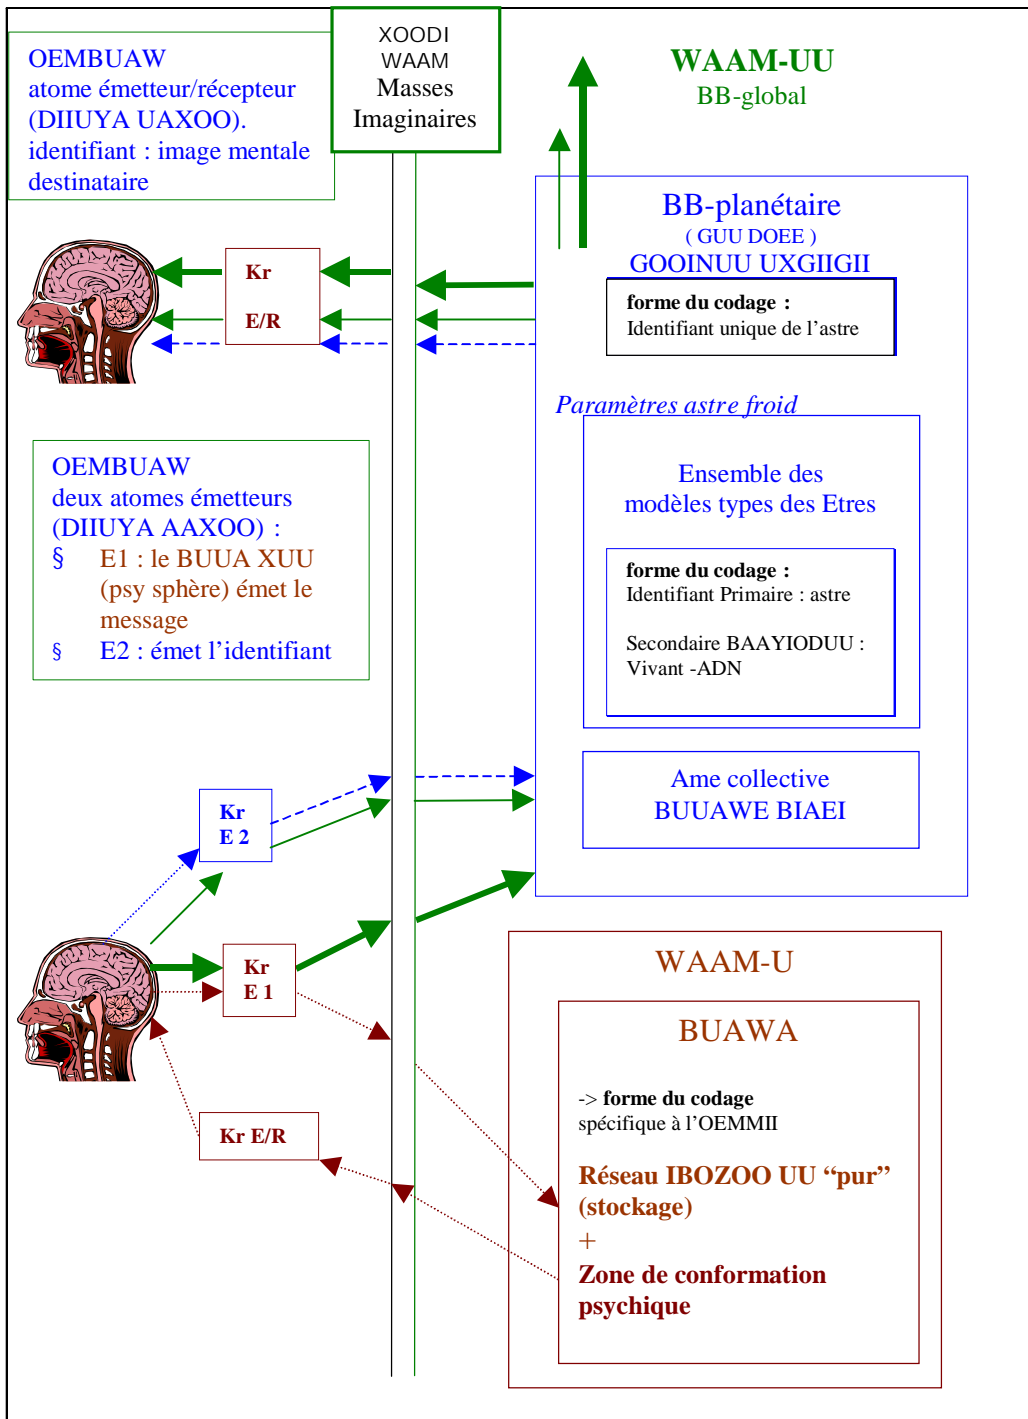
OEMBUAW
atome émetteur/récepteur (DIIUYA UAXOO).
identifiant : image mentale destinataire

XOODI
WAAM
Masses
Imaginaires

WAAM-UU
BB-global

Kr

E/R

BB-planétaire
( GUU DOEE )
GOOINUU UXGIIGII

forme du codage :
Identifiant unique de l'astre

Paramètres astre froid

Ensemble des modèles types des Etres

forme du codage :
Identifiant Primaire : astre

Secondaire BAAYIODUU :
Vivant -ADN

OEMBUAW
deux atomes émetteurs (DIIUYA AAXOO) :
§ E1 : le BUUA XUU (psy sphère) émet le message
§ E2 : émet l'identifiant

Ame collective
BUUAWE BIAEI

Kr
E 2

Kr
E 1

WAAM-U

BUAWA

-> forme du codage
spécifique à l'OEMMII

Kr E/R

Réseau IBOZOO UU "pur" (stockage)
+
Zone de conformation psychique